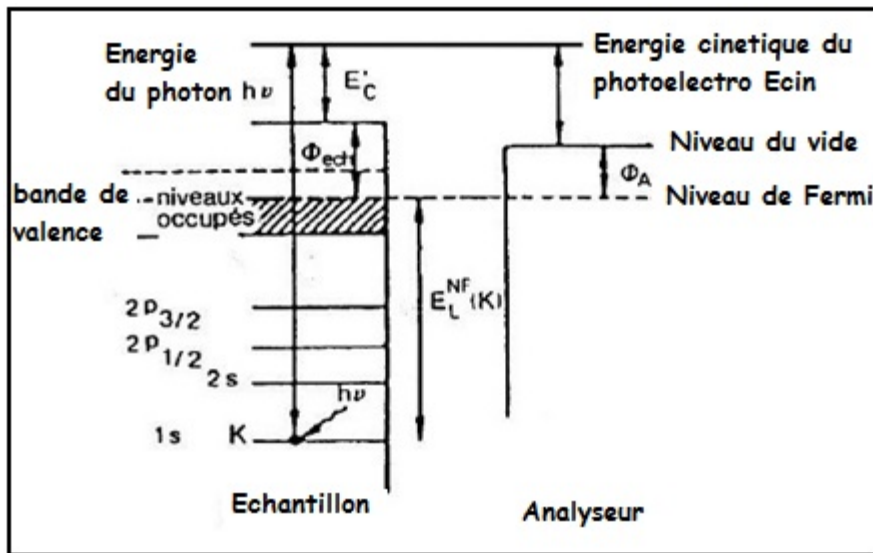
Energie du photon $h\nu$

$E_C^{'}$

Energie cinetique du photoelectro Ecin

$\Phi_{ech}$

Niveau du vide

$\Phi_A$

bande de valence

niveaux occupés

Niveau de Fermi

$E_L^{NF}(K)$

$2p_{3/2}$

$2p_{1/2}$

2s

$h\nu$

1s K

Echantillon

Analyseur